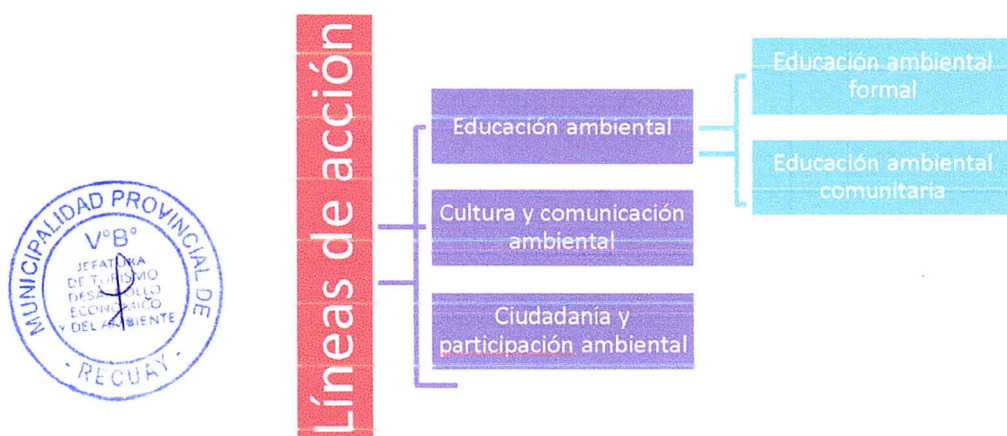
MUNICIPALIDAD PROVINCIAL DE
V°B°
JEFATURA DE TURISMO DESARROLLO ECONÓMICO Y DEL AMBIENTE
RECUAY

Líneas de acción

Educación ambiental

Cultura y comunicación ambiental

Ciudadanía y participación ambiental

Educación ambiental formal

Educación ambiental comunitaria